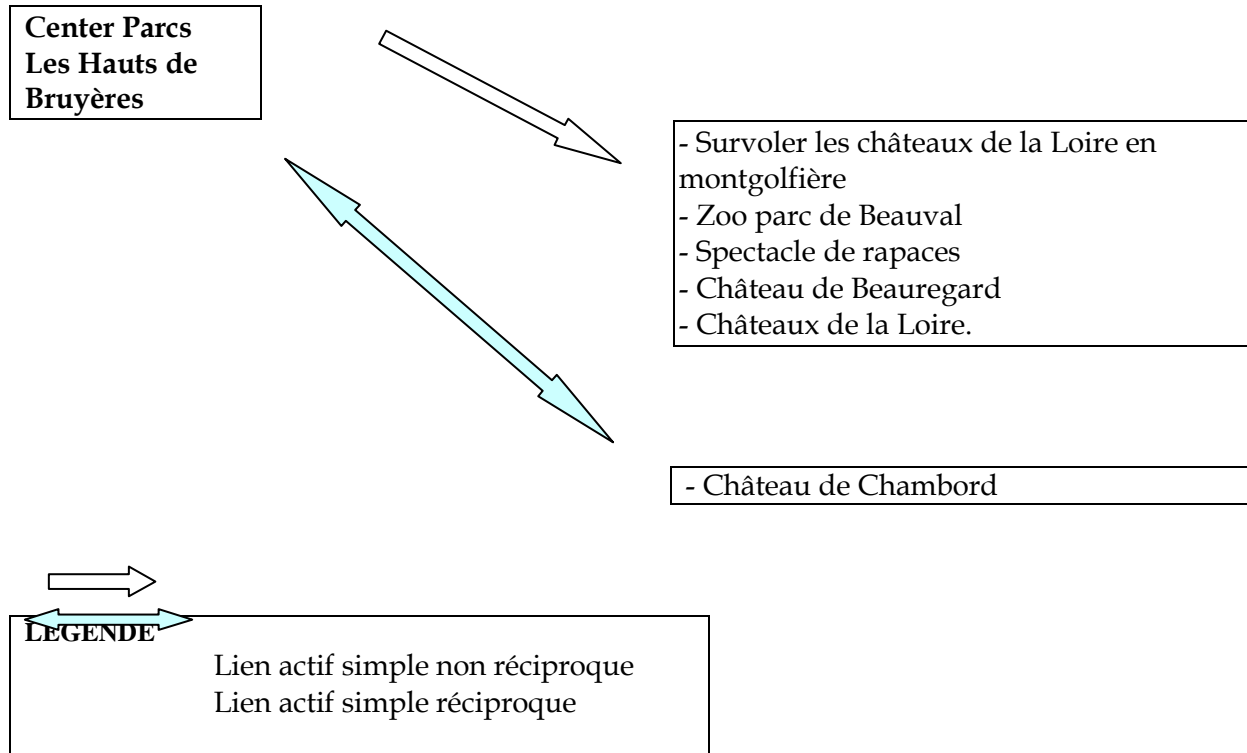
Center Parcs Les Hauts de Bruyères

- Survoler les châteaux de la Loire en montgolfière
- Zoo parc de Beauval
- Spectacle de rapaces
- Château de Beauregard
- Châteaux de la Loire.

- Château de Chambord

LEGENDE
Lien actif simple non réciproque
Lien actif simple réciproque